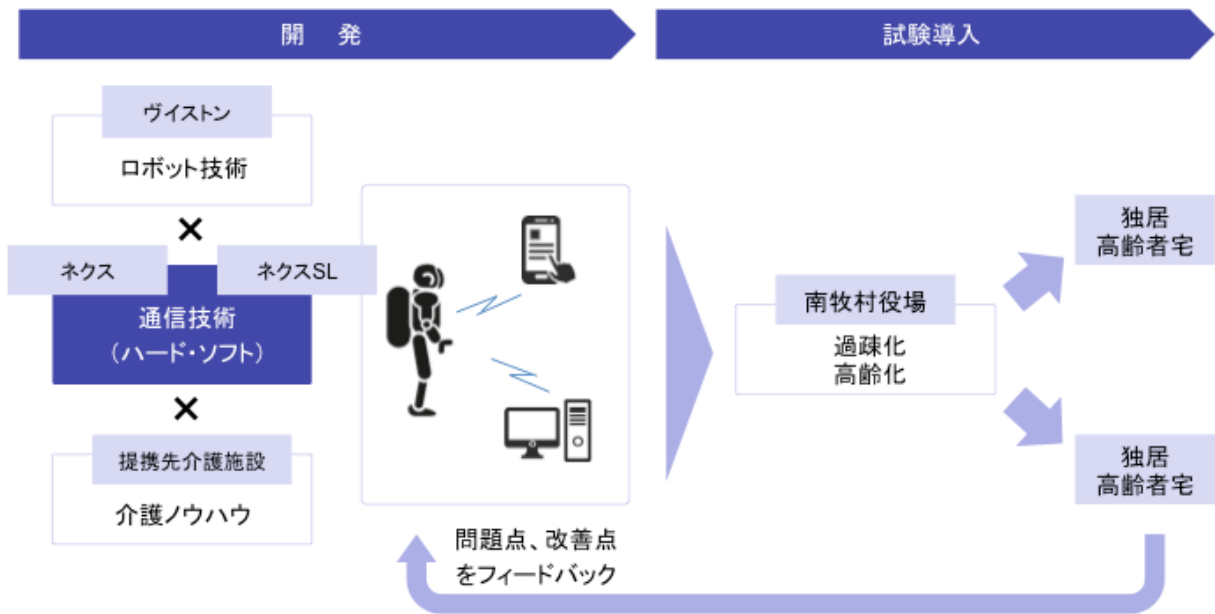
開　発

試験導入

ヴイストン

ロボット技術

×

ネクス

ネクスSL

通信技術
（ハード・ソフト）

×

提携先介護施設

介護ノウハウ

南牧村役場

過疎化
高齢化

独居
高齢者宅

独居
高齢者宅

問題点、改善点
をフィードバック